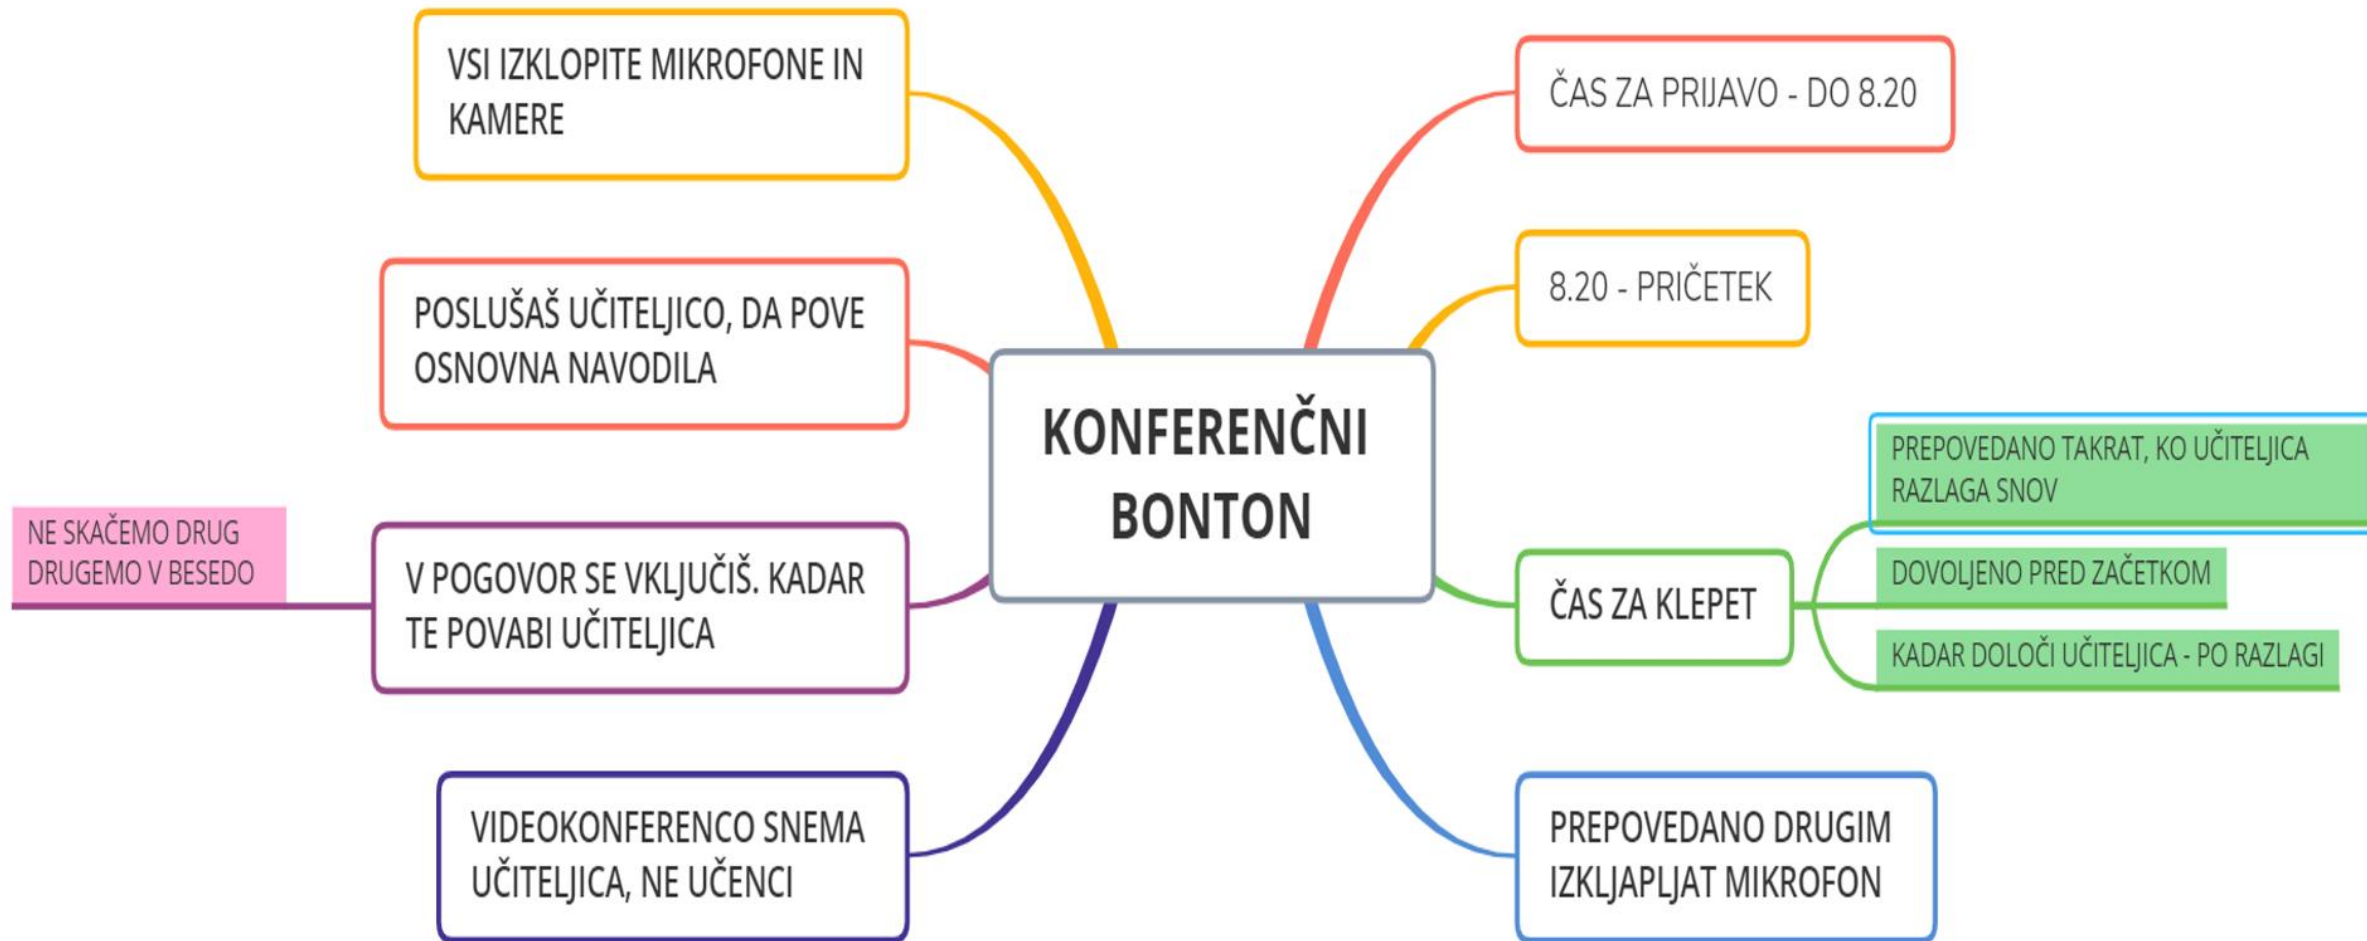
KONFERENČNI BONTON

VSI IZKLOPITE MIKROFONE IN KAMERE

POSLUŠAŠ UČITELJICO, DA POVE OSNOVNA NAVODILA

V POGOVOR SE VKLJUČIŠ. KADAR TE POVABI UČITELJICA

NE SKAČEMO DRUG DRUGEMO V BESEDO

VIDEOKONFERENCO SNEMA UČITELJICA, NE UČENCI

ČAS ZA PRIJAVO - DO 8.20

8.20 - PRIČETEK

ČAS ZA KLEPET

PREPOVEDANO TAKRAT, KO UČITELJICA RAZLAGA SNOV

DOVOLJENO PRED ZAČETKOM

KADAR DOLOČI UČITELJICA - PO RAZLAGI

PREPOVEDANO DRUGIM IZKLJAPLJAT MIKROFON